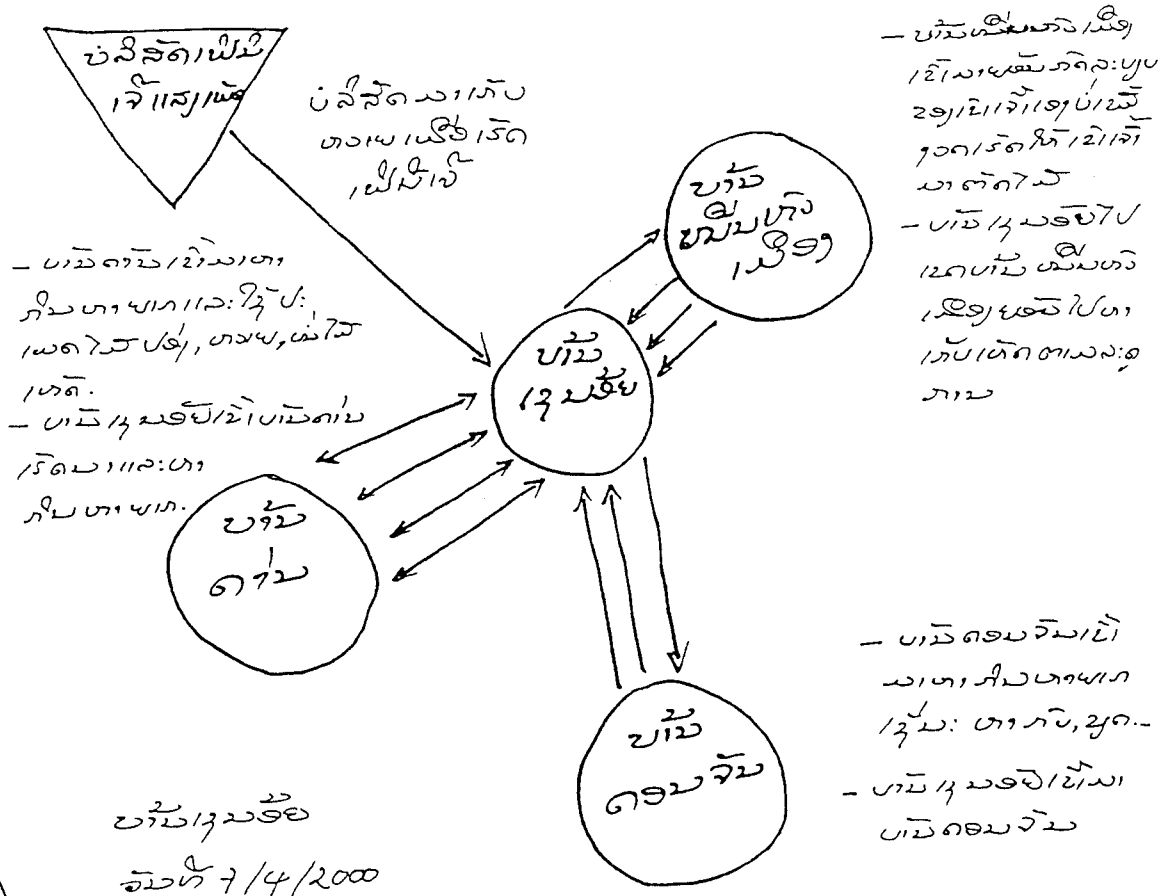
ບໍລິສັດເຟີນີເຈີແສງເພັດ

ບໍລິສັດມາເກັບຫວາຍເພື່ອເຮັດເຟີນີເຈີ

ບ້ານ ໝື້ນເກີງ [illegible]

ບ້ານ ຊຸມຊ້ອຍ

ບ້ານ ດາ່ນ

ບ້ານ ດອນຈັນ

- ບ້ານດ່ານເຂົ້າມາຫາກິນຫາພາກແລະໃຊ້ປະເພດໄມ້ໄຜ່, ຫວາຍ, ເປົ່າໄມ້ເຫັດ.
- ບ້ານຊຸມຊ້ອຍເຂົ້າບ້ານດ່ານເຮັດນາແລະຫາກິນຫາພາກ.

- ບ້ານໝື້ນເກີງເມື່ອເຂົ້າມາຜັນກິດລະກຸບ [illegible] ເຂົ້າເຈົ້າ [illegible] ມາຕັດໄມ້
- ບ້ານຊຸມຊ້ອຍໄປແລກບ້ານໝື້ນເກີງ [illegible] ໄປຫາເກັບເຫັດຕາມລະດູການ

- ບ້ານດອນຈັນເຂົ້າມາຫາກິນຫາພາກ ເຊັ່ນ: ຫາກົບ, ຢູກ..
- ບ້ານຊຸມຊ້ອຍເຂົ້າມາບ້ານດອນຈັນ

ບ້ານຊຸມຊ້ອຍ
ວັນທີ 7/4/2000